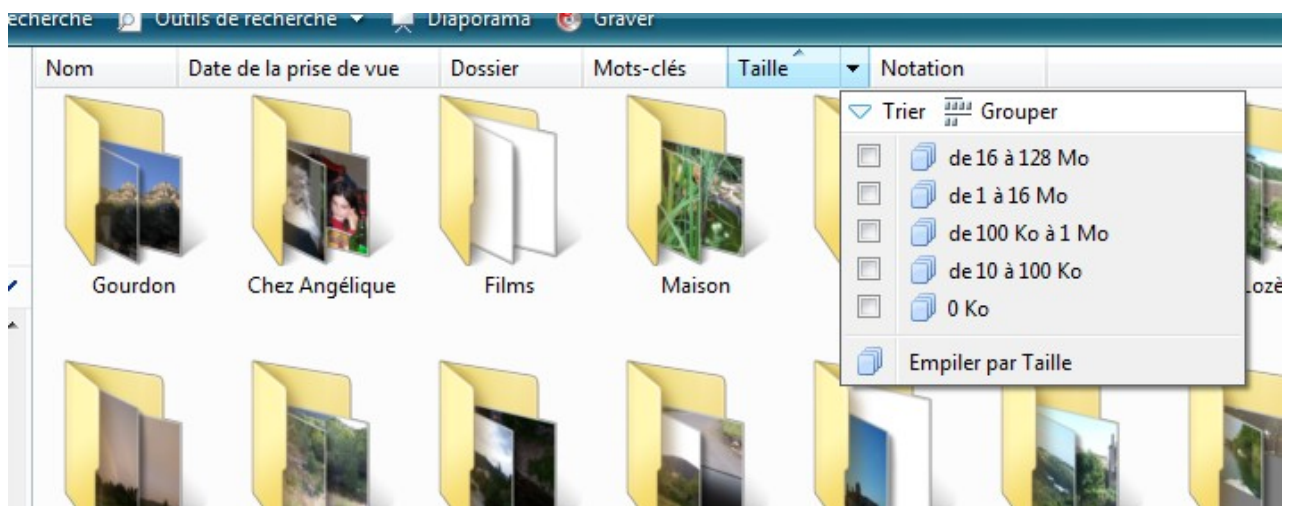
echerche Outils de recherche ▾ Diaporama Graver

Nom | Date de la prise de vue | Dossier | Mots-clés | Taille | Notation

Trier Grouper

de 16 à 128 Mo
de 1 à 16 Mo
de 100 Ko à 1 Mo
de 10 à 100 Ko
0 Ko

Empiler par Taille

Gourdon
Chez Angélique
Films
Maison
Lozè